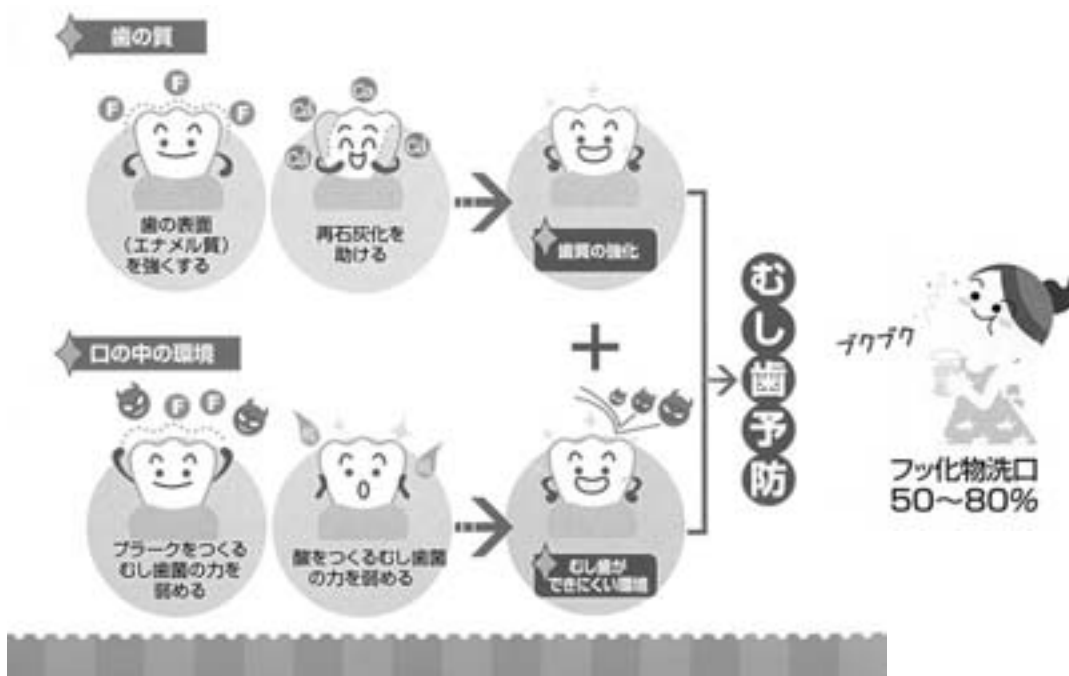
歯の質

F F F

Ca Ca Ca Ca

歯の表面（エナメル質）を強くする

再石灰化を助ける

歯質の強化

むし歯予防

口の中の環境

F F

プラークをつくるむし歯菌の力を弱める

酸をつくるむし歯菌の力を弱める

むし歯ができにくい環境

ブクブク

フッ化物洗口
50〜80%